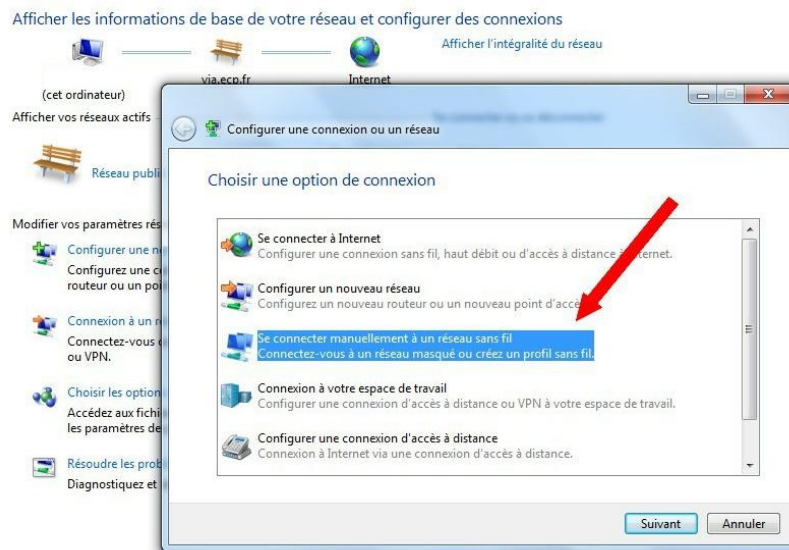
Afficher les informations de base de votre réseau et configurer des connexions

Afficher l'intégralité du réseau

(cet ordinateur)

via.ecp.fr

Internet

Afficher vos réseaux actifs

Réseau publi

Modifier vos paramètres rés

Configurer une n

Configurez une c routeur ou un poi

Connexion à un r

Connectez-vous ou VPN.

Choisir les option

Accédez aux fichi les paramètres de

Résoudre les prob

Diagnostiquez et

Configurer une connexion ou un réseau

Choisir une option de connexion

Se connecter à Internet
Configurer une connexion sans fil, haut débit ou d'accès à distance à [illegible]ternet.

Configurer un nouveau réseau
Configurez un nouveau routeur ou un nouveau point d'acc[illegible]

Se connecter manuellement à un réseau sans fil
Connectez-vous à un réseau masqué ou créez un profil sans fil.

Connexion à votre espace de travail
Configurer une connexion d'accès à distance ou VPN à votre espace de travail.

Configurer une connexion d'accès à distance
Connexion à Internet via une connexion d'accès à distance.

Suivant

Annuler